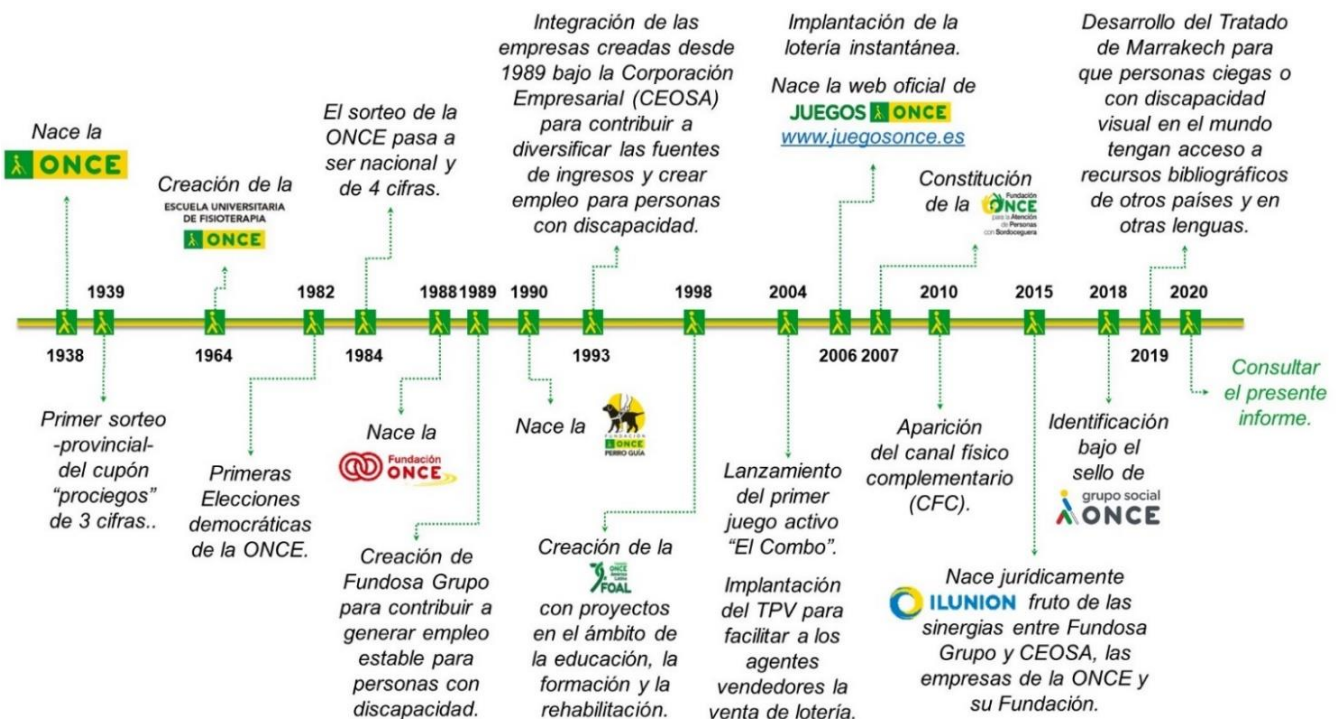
Nace la
ONCE

1938

1939

Primer sorteo -provincial- del cupón "prociegos" de 3 cifras..

Creación de la
ESCUELA UNIVERSITARIA DE FISIOTERAPIA
ONCE

1964

1982

Primeras Elecciones democráticas de la ONCE.

El sorteo de la ONCE pasa a ser nacional y de 4 cifras.

1984

1988

Nace la
Fundación ONCE

1989

Creación de Fundosa Grupo para contribuir a generar empleo estable para personas con discapacidad.

1990

Nace la
FUNDACIÓN ONCE PERRO GUÍA

Integración de las empresas creadas desde 1989 bajo la Corporación Empresarial (CEOSA) para contribuir a diversificar las fuentes de ingresos y crear empleo para personas con discapacidad.

1993

1998

Creación de la
ONCE FOAL
con proyectos en el ámbito de la educación, la formación y la rehabilitación.

2004

Lanzamiento del primer juego activo "El Combo".

Implantación del TPV para facilitar a los agentes vendedores la venta de lotería.

Implantación de la lotería instantánea.

Nace la web oficial de
JUEGOS ONCE
www.juegosonce.es

2006

2007

Constitución de la
Fundación ONCE para la Atención de Personas con Sordoceguera

2010

Aparición del canal físico complementario (CFC).

2015

Nace jurídicamente
ILUNION fruto de las sinergias entre Fundosa Grupo y CEOSA, las empresas de la ONCE y su Fundación.

2018

Identificación bajo el sello de
grupo social ONCE

Desarrollo del Tratado de Marrakech para que personas ciegas o con discapacidad visual en el mundo tengan acceso a recursos bibliográficos de otros países y en otras lenguas.

2019

2020

Consultar el presente informe.